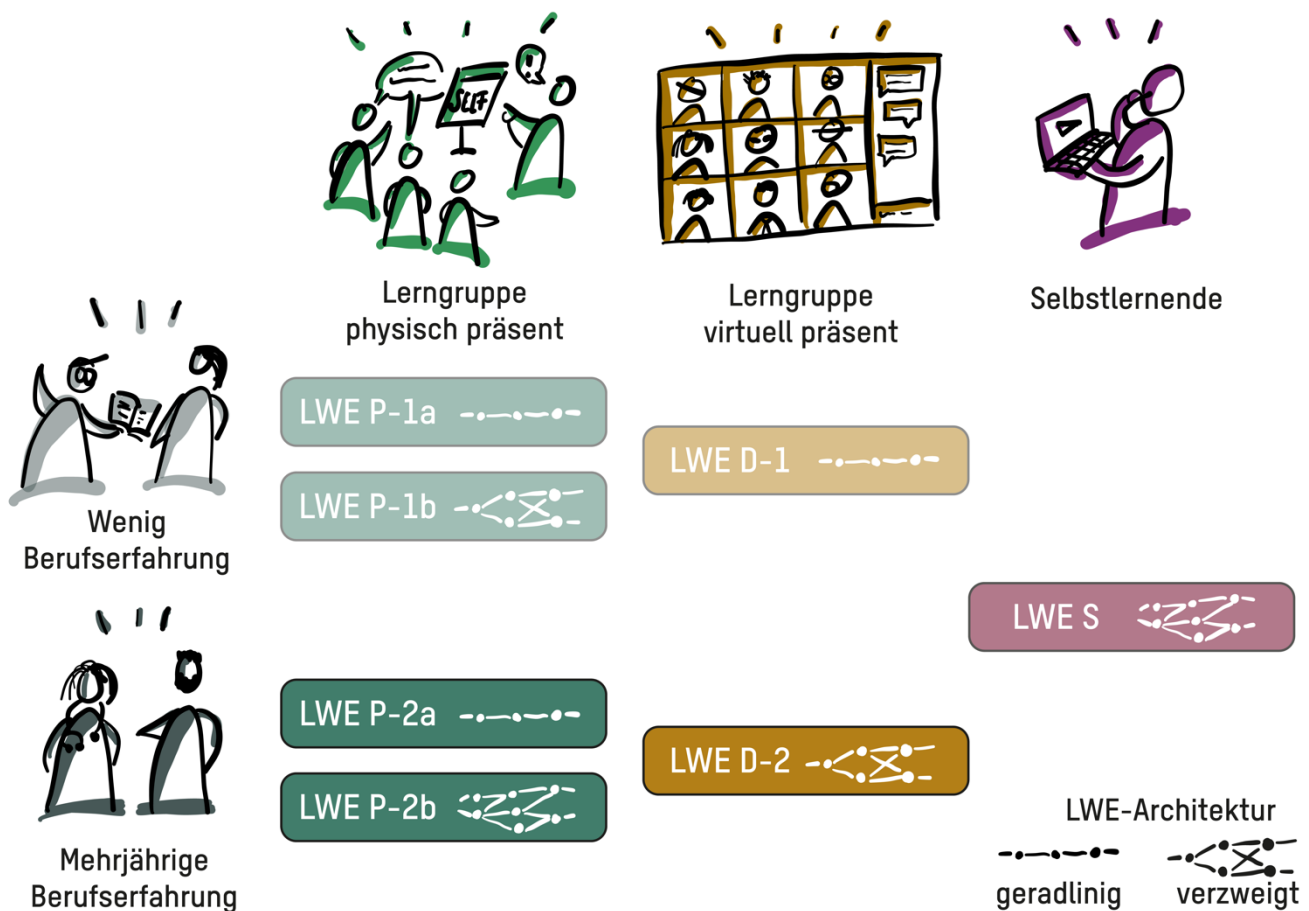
SLF

Lerngruppe physisch präsent

Lerngruppe virtuell präsent

Selbstlernende

Wenig Berufserfahrung

LWE P-1a

LWE P-1b

LWE D-1

LWE S

Mehrjährige Berufserfahrung

LWE P-2a

LWE P-2b

LWE D-2

LWE-Architektur

geradlinig

verzweigt